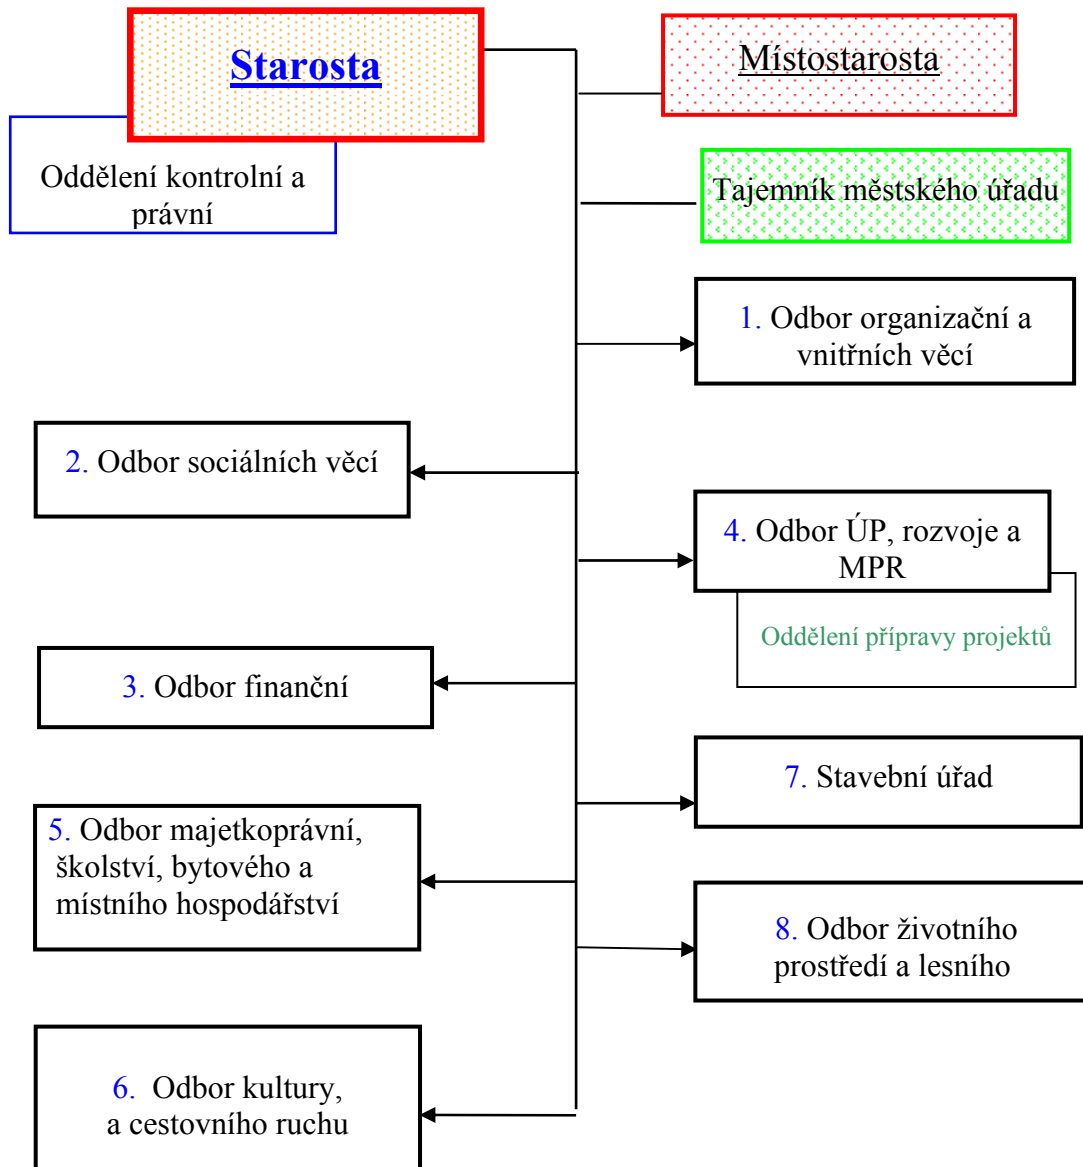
Starosta

Místostarosta

Oddělení kontrolní a právní

Tajemník městského úřadu

1. Odbor organizační a vnitřních věcí

2. Odbor sociálních věcí

4. Odbor ÚP, rozvoje a MPR

Oddělení přípravy projektů

3. Odbor finanční

7. Stavební úřad

5. Odbor majetkoprávní, školství, bytového a místního hospodářství

8. Odbor životního prostředí a lesního

6. Odbor kultury, a cestovního ruchu